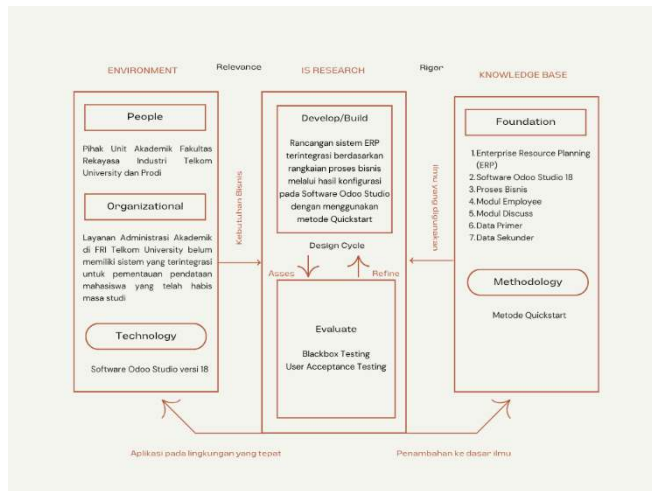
ENVIRONMENT

Relevance

IS RESEARCH

Rigor

KNOWLEDGE BASE

People

Pihak Unit Akademik Fakultas Rekayasa Industri Telkom University dan Prodi

Organizational

Layanan Administrasi Akademik di FRI Telkom University belum memiliki sistem yang terintegrasi untuk pemantauan pendataan mahasiswa yang telah habis masa studi

Technology

Software Odoo Studio versi 18

Kebutuhan Bisnis

Develop/Build

Rancangan sistem ERP terintegrasi berdasarkan rangkaian proses bisnis melalui hasil konfigurasi pada Software Odoo Studio dengan menggunakan metode Quickstart

Design Cycle

Asses

Refine

Evaluate

Blackbox Testing
User Acceptance Testing

Ilmu yang digunakan

Foundation

1.Enterprise Resource Planning (ERP)
2.Software Odoo Studio 18
3.Proses Bisnis
4.Modul Employee
5.Modul Discuss
6.Data Primer
7.Data Sekunder

Methodology

Metode Quickstart

Aplikasi pada lingkungan yang tepat

Penambahan ke dasar ilmu